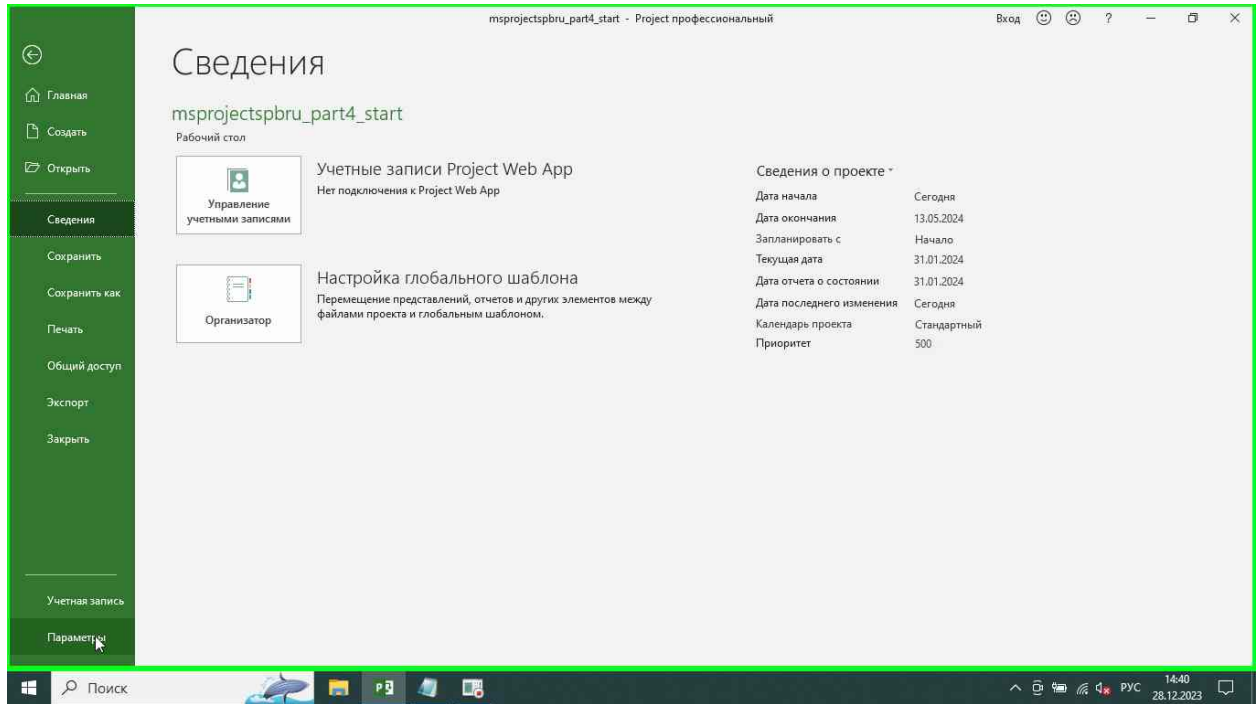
msprojectspbru_part4_start - Project профессиональный

Вход ? — ✕

Главная
Создать
Открыть
Сведения
Сохранить
Сохранить как
Печать
Общий доступ
Экспорт
Закрыть

Учетная запись
Параметры

Сведения

msprojectspbru_part4_start
Рабочий стол

Управление учетными записями

Учетные записи Project Web App
Нет подключения к Project Web App

Организатор

Настройка глобального шаблона
Перемещение представлений, отчетов и других элементов между файлами проекта и глобальным шаблоном.

Сведения о проекте

| | |
|---|---|
| Дата начала | Сегодня |
| Дата окончания | 13.05.2024 |
| Запланировать с | Начало |
| Текущая дата | 31.01.2024 |
| Дата отчета о состоянии | 31.01.2024 |
| Дата последнего изменения | Сегодня |
| Календарь проекта | Стандартный |
| Приоритет | 500 |

Поиск

РУС 14:40 28.12.2023